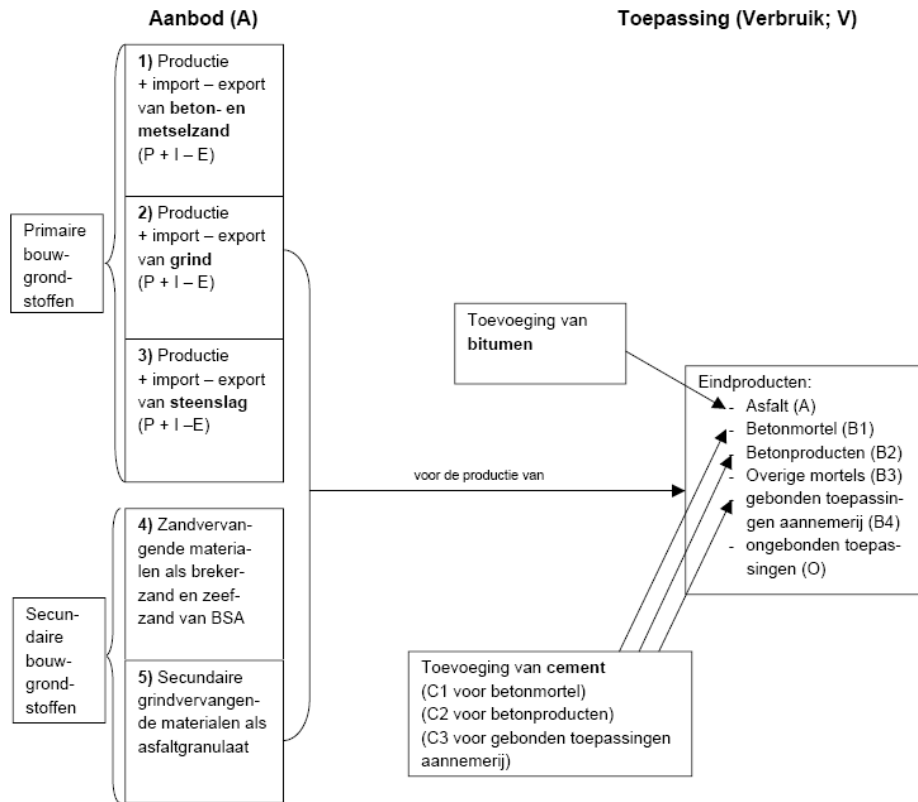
Aanbod (A)

Toepassing (Verbruik; V)

Primaire bouwgrondstoffen

1) Productie + import – export van beton- en metselzand (P + I – E)

2) Productie + import – export van grind (P + I – E)

3) Productie + import – export van steenslag (P + I –E)

Secundaire bouwgrondstoffen

4) Zandvervangende materialen als brekerzand en zeefzand van BSA

5) Secundaire grindvervangende materialen als asfaltgranulaat

voor de productie van

Toevoeging van bitumen

Eindproducten:
- Asfalt (A)
- Betonmortel (B1)
- Betonproducten (B2)
- Overige mortels (B3)
- gebonden toepassingen aannemerij (B4)
- ongebonden toepassingen (O)

Toevoeging van cement
(C1 voor betonmortel)
(C2 voor betonproducten)
(C3 voor gebonden toepassingen aannemerij)